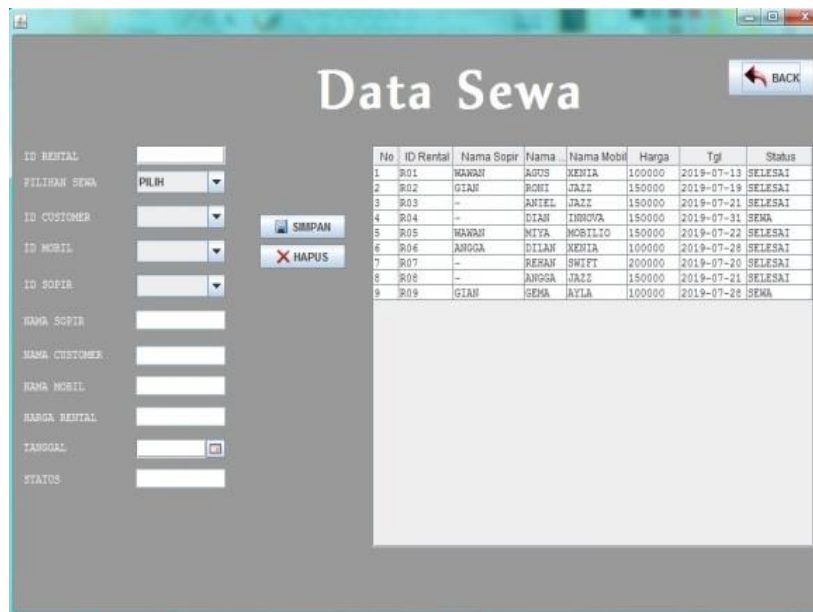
Data Sewa

BACK

ID RENTAL
PILIHAN SEWA PILIH
ID CUSTOMER
ID MOBIL
ID SOPIR
NAMA SOPIR
NAMA CUSTOMER
NAMA MOBIL
HARGA RENTAL
TANGGAL
STATUS

SIMPAN
HAPUS

| No | ID Rental | Nama Sopir | Nama ... | Nama Mobil | Harga | Tgl | Status |
|---|---|---|---|---|---|---|---|
| 1 | R01 | WAWAN | AGUS | XENIA | 100000 | 2019-07-13 | SELESAI |
| 2 | R02 | GIAN | RONI | JAZZ | 150000 | 2019-07-19 | SELESAI |
| 3 | R03 | - | ANIEL | JAZZ | 150000 | 2019-07-21 | SELESAI |
| 4 | R04 | - | DIAN | INNOVA | 150000 | 2019-07-31 | SEWA |
| 5 | R05 | WAWAN | MIYA | MOBILIO | 150000 | 2019-07-22 | SELESAI |
| 6 | R06 | ANGGA | DILAN | XENIA | 100000 | 2019-07-28 | SELESAI |
| 7 | R07 | - | REHAN | SWIFT | 200000 | 2019-07-20 | SELESAI |
| 8 | R08 | - | ANGGA | JAZZ | 150000 | 2019-07-21 | SELESAI |
| 9 | R09 | GIAN | GEMA | AYLA | 100000 | 2019-07-28 | SEWA |